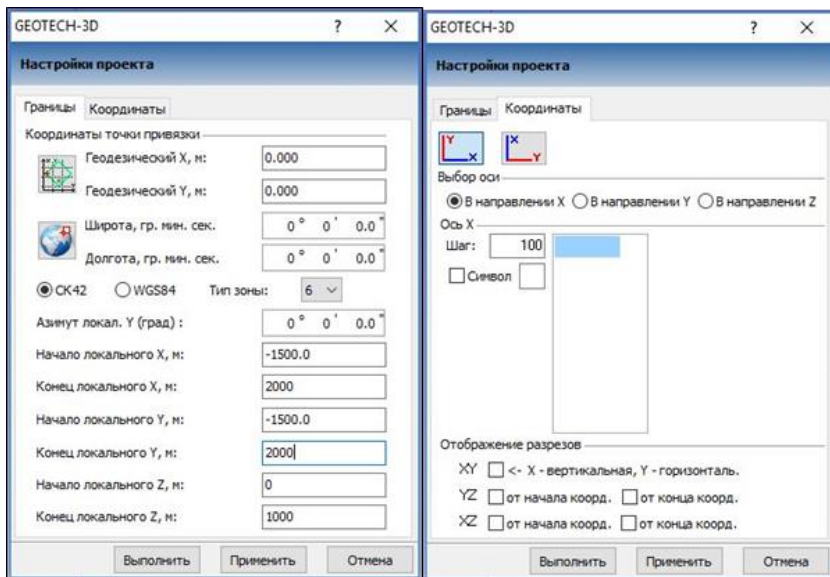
GEOTECH-3D ? ×

Настройки проекта

Границы Координаты

Координаты точки привязки

Геодезический X, м: 0.000

Геодезический Y, м: 0.000

Широта, гр. мин. сек. 0 ° 0 ' 0.0 "

Долгота, гр. мин. сек. 0 ° 0 ' 0.0 "

СК42 WGS84 Тип зоны: 6

Азимут локал. Y (град) : 0 ° 0 ' 0.0 "

Начало локального X, м: -1500.0

Конец локального X, м: 2000

Начало локального Y, м: -1500.0

Конец локального Y, м: 2000

Начало локального Z, м: 0

Конец локального Z, м: 1000

Выполнить Применить Отмена

GEOTECH-3D ? ×

Настройки проекта

Границы Координаты

Y X X Y

Выбор оси

В направлении X В направлении Y В направлении Z

Ось X

Шаг: 100

Символ

Отображение разрезов

XY <- X - вертикальная, Y - горизонталь.

YZ от начала коорд. от конца коорд.

XZ от начала коорд. от конца коорд.

Выполнить Применить Отмена